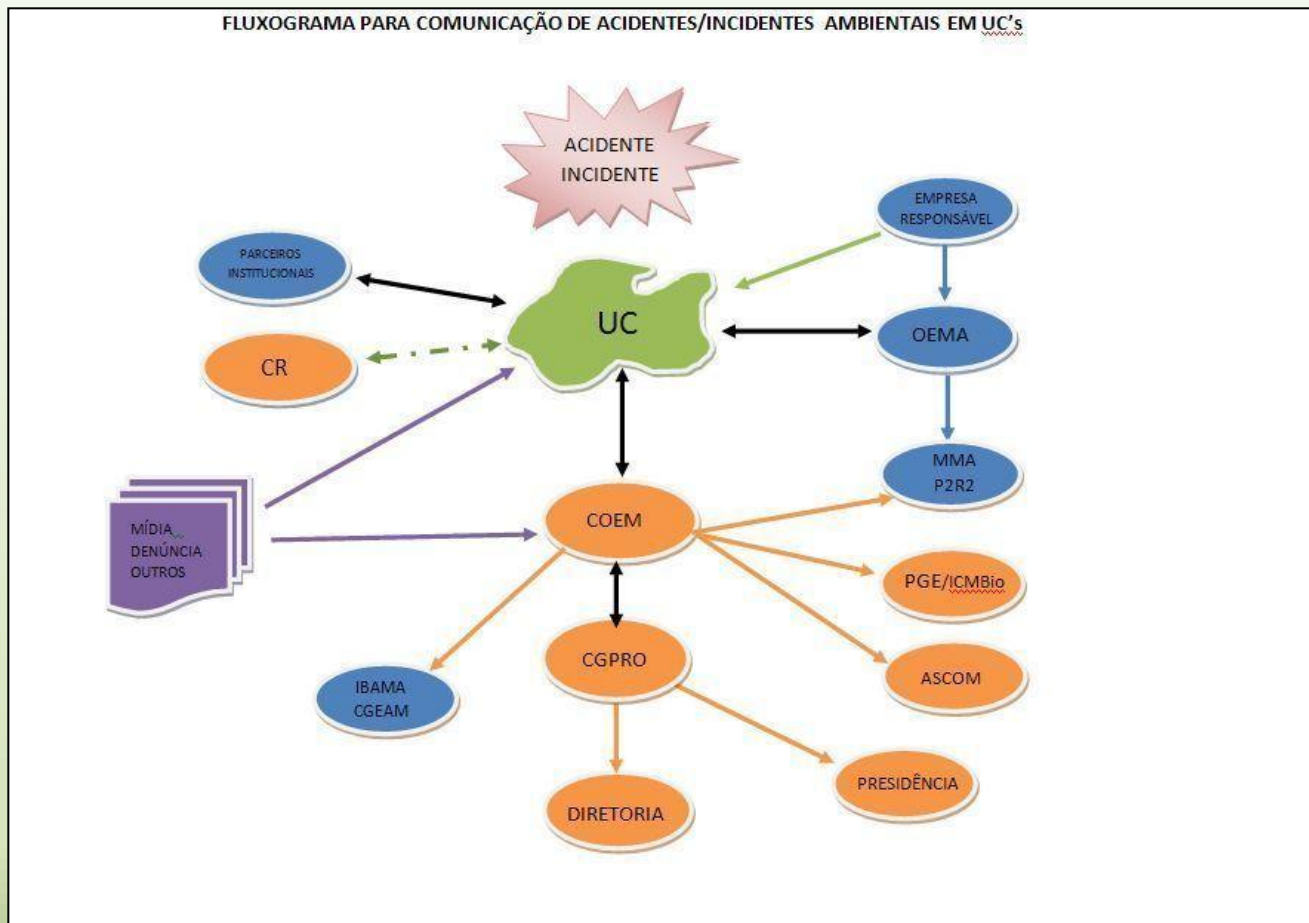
FLUXOGRAMA PARA COMUNICAÇÃO DE ACIDENTES/INCIDENTES AMBIENTAIS EM UC's

ACIDENTE
INCIDENTE

EMPRESA
RESPONSÁVEL

PARCEIROS
INSTITUCIONAIS

UC

CR

OEMA

MMA
P2R2

MÍDIA
DENÚNCIA
OUTROS

COEM

PGE/ICMBio

CGPRO

IBAMA
CGEAM

ASCOM

PRESIDÊNCIA

DIRETORIA